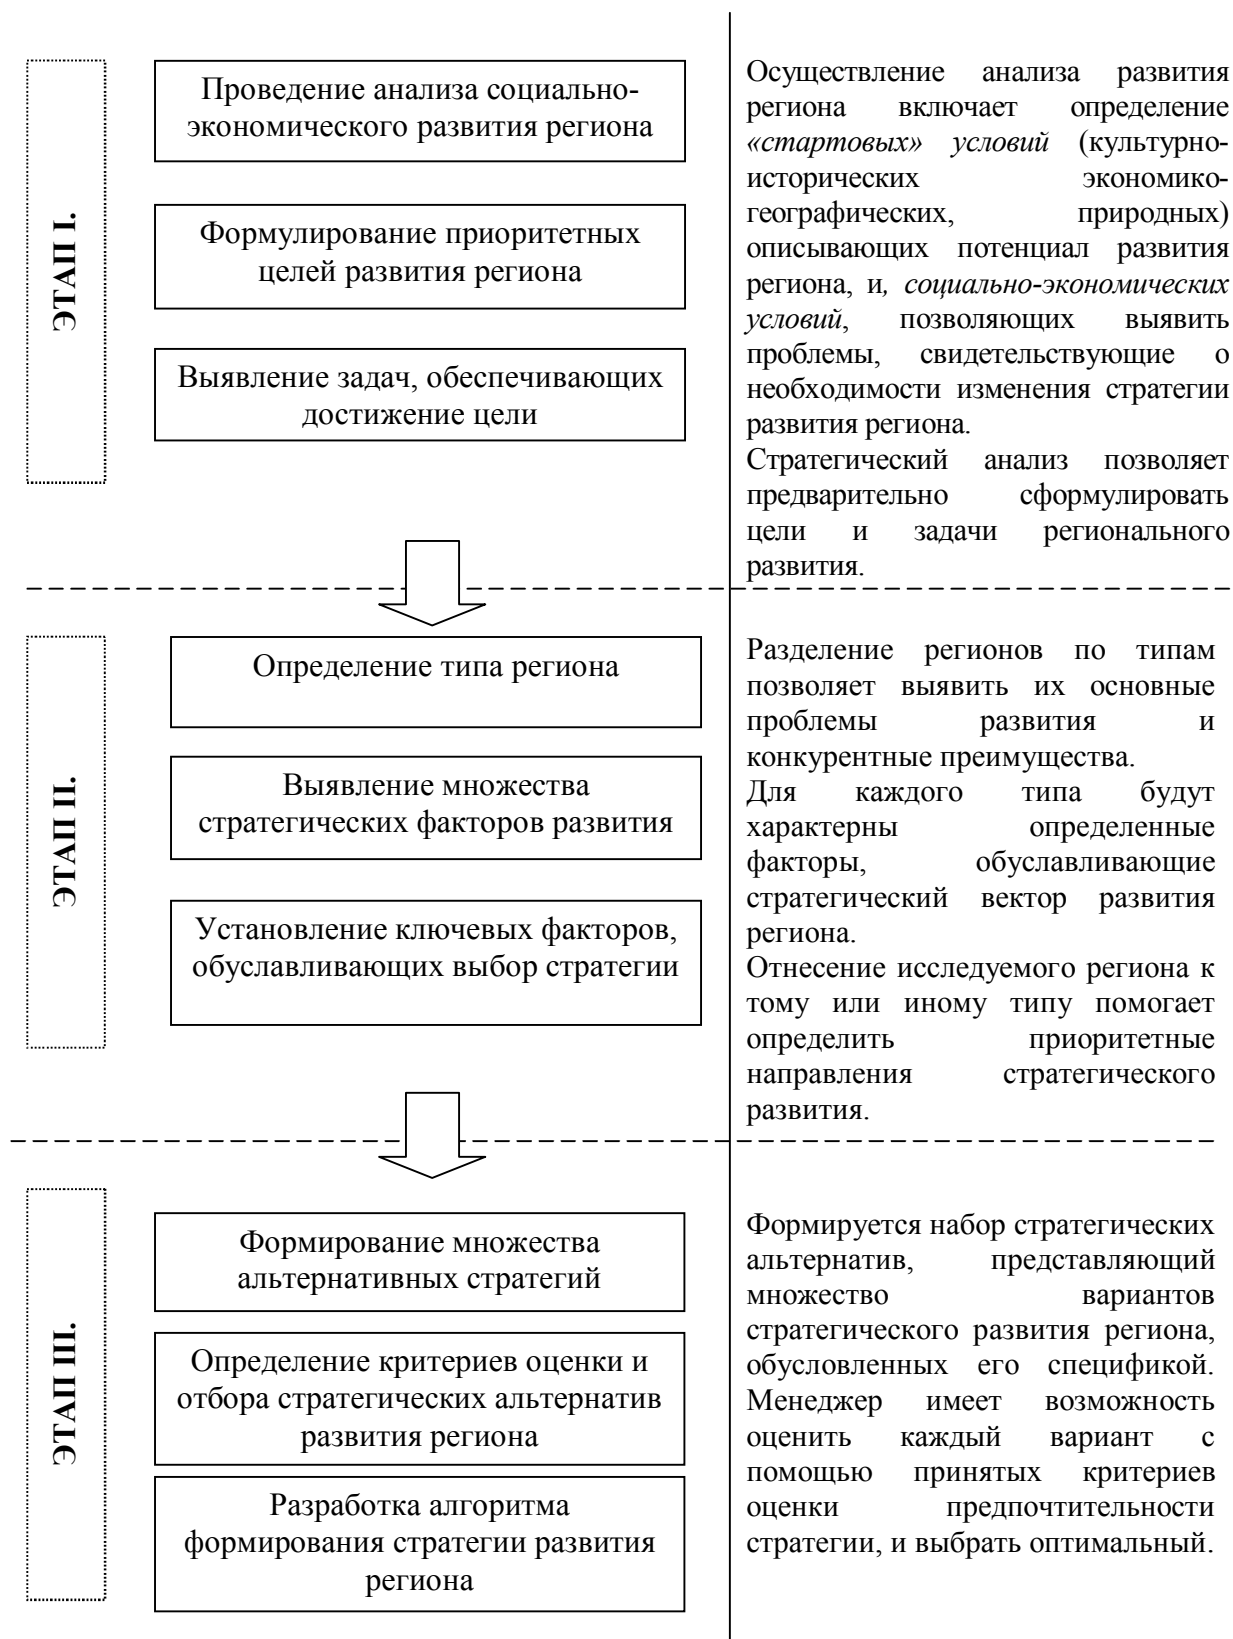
ЭТАП I.

Проведение анализа социально-экономического развития региона

Формулирование приоритетных целей развития региона

Выявление задач, обеспечивающих достижение цели

Осуществление анализа развития региона включает определение «стартовых» условий (культурно-исторических экономико-географических, природных) описывающих потенциал развития региона, и, социально-экономических условий, позволяющих выявить проблемы, свидетельствующие о необходимости изменения стратегии развития региона.
Стратегический анализ позволяет предварительно сформулировать цели и задачи регионального развития.

ЭТАП II.

Определение типа региона

Выявление множества стратегических факторов развития

Установление ключевых факторов, обуславливающих выбор стратегии

Разделение регионов по типам позволяет выявить их основные проблемы развития и конкурентные преимущества.
Для каждого типа будут характерны определенные факторы, обуславливающие стратегический вектор развития региона.
Отнесение исследуемого региона к тому или иному типу помогает определить приоритетные направления стратегического развития.

ЭТАП III.

Формирование множества альтернативных стратегий

Определение критериев оценки и отбора стратегических альтернатив развития региона

Разработка алгоритма формирования стратегии развития региона

Формируется набор стратегических альтернатив, представляющий множество вариантов стратегического развития региона, обусловленных его спецификой. Менеджер имеет возможность оценить каждый вариант с помощью принятых критериев оценки предпочтительности стратегии, и выбрать оптимальный.